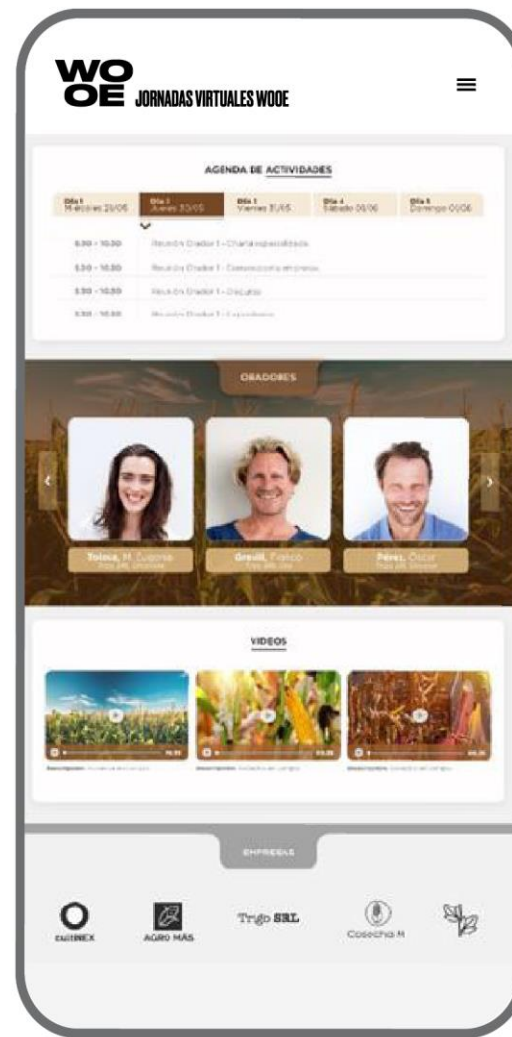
WO
OE JORNADAS VIRTUALES WOOE

AGENDA DE ACTIVIDADES

| Día 1 Miércoles 29/05 | Día 2 Jueves 30/05 | Día 3 Viernes 31/05 | Día 4 Sábado 01/06 | Día 5 Domingo 02/06 |
|---|---|---|---|---|

| 8.30 - 10.30 | Reunión Orador 1 - Charla especializada |
|---|---|
| 8.30 - 10.30 | Reunión Orador 1 - Convocatoria empresas |
| 8.30 - 10.30 | Reunión Orador 1 - Discurso |
| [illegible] | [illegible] |

ORADORES

Toloza, M. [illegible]
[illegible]

Greuill, Franco
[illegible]

Pérez, Óscar
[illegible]

VIDEOS

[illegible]

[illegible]

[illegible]

EMPRESAS

cultinex

AGRO MÁS

Trigo SRL

Cosecha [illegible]